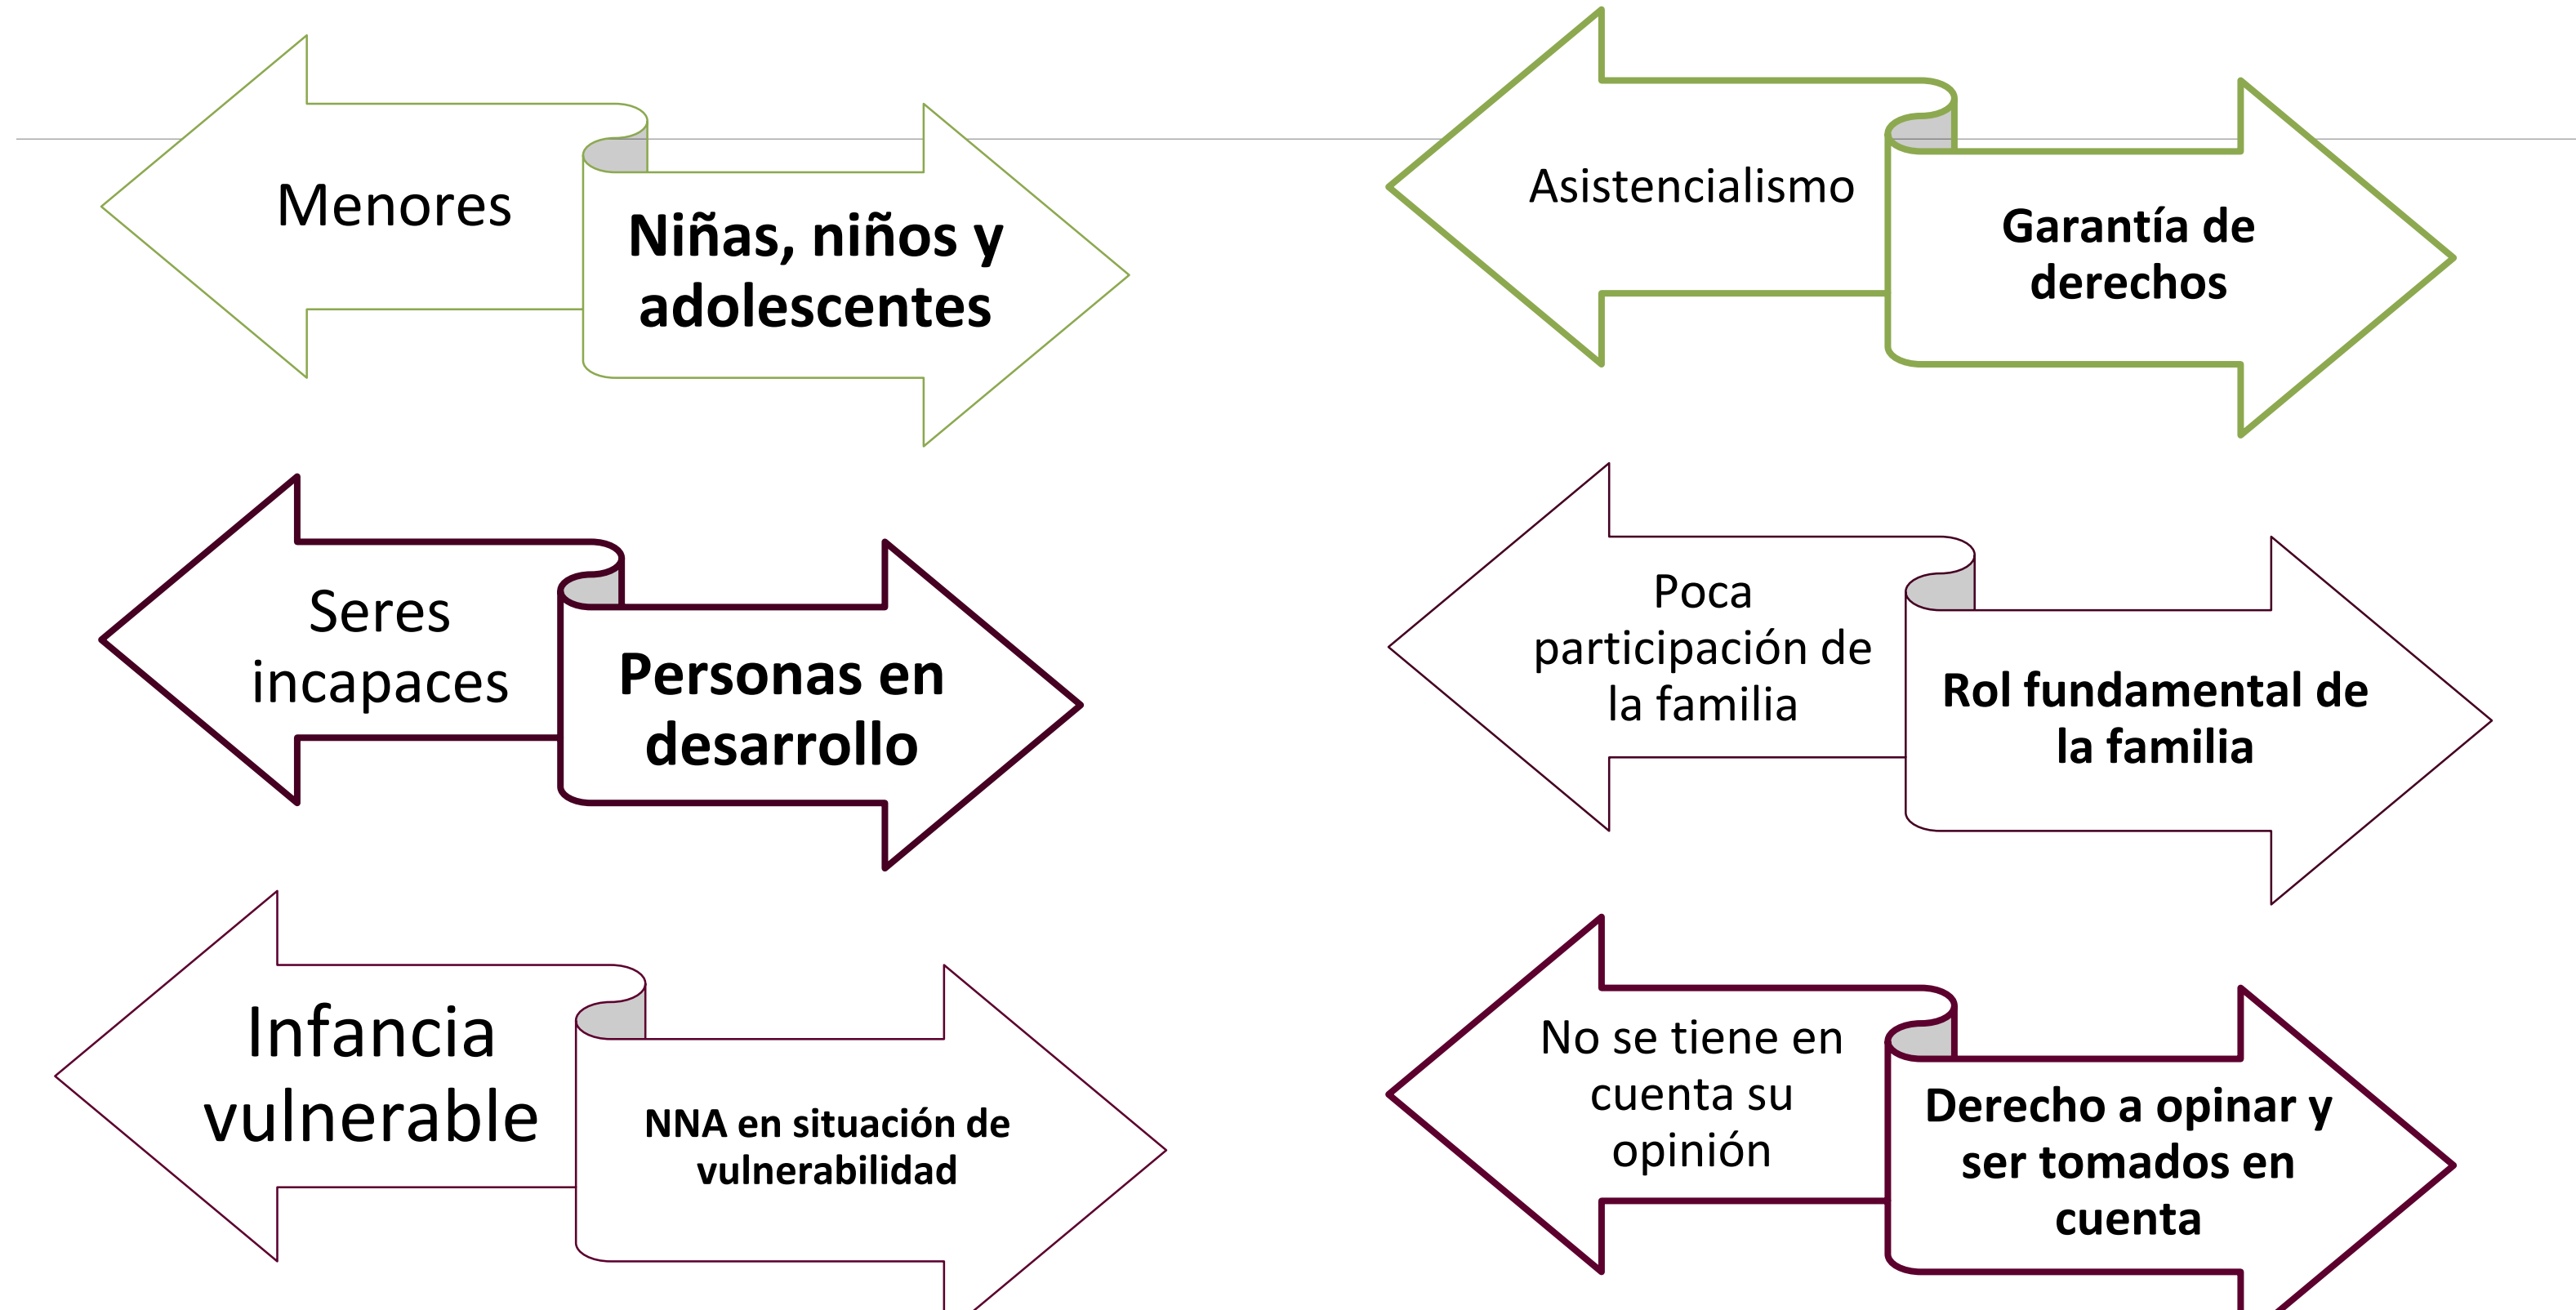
Menores

Niñas, niños y adolescentes

Asistencialismo

Garantía de derechos

Seres incapaces

Personas en desarrollo

Poca participación de la familia

Rol fundamental de la familia

Infancia vulnerable

NNA en situación de vulnerabilidad

No se tiene en cuenta su opinión

Derecho a opinar y ser tomados en cuenta